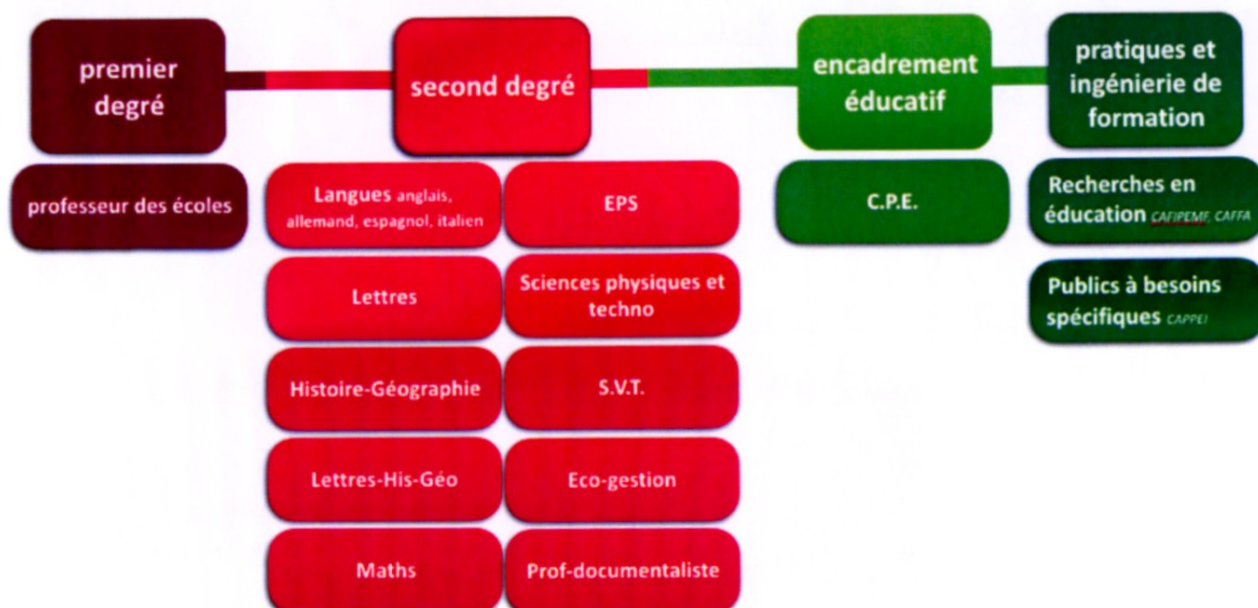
premier degré

professeur des écoles

second degré

Langues anglais, allemand, espagnol, italien

EPS

Lettres

Sciences physiques et techno

Histoire-Géographie

S.V.T.

Lettres-His-Géo

Eco-gestion

Maths

Prof-documentaliste

encadrement éducatif

C.P.E.

pratiques et ingénierie de formation

Recherches en éducation CAFIPEMF, CAFFA

Publics à besoins spécifiques CAPPEI